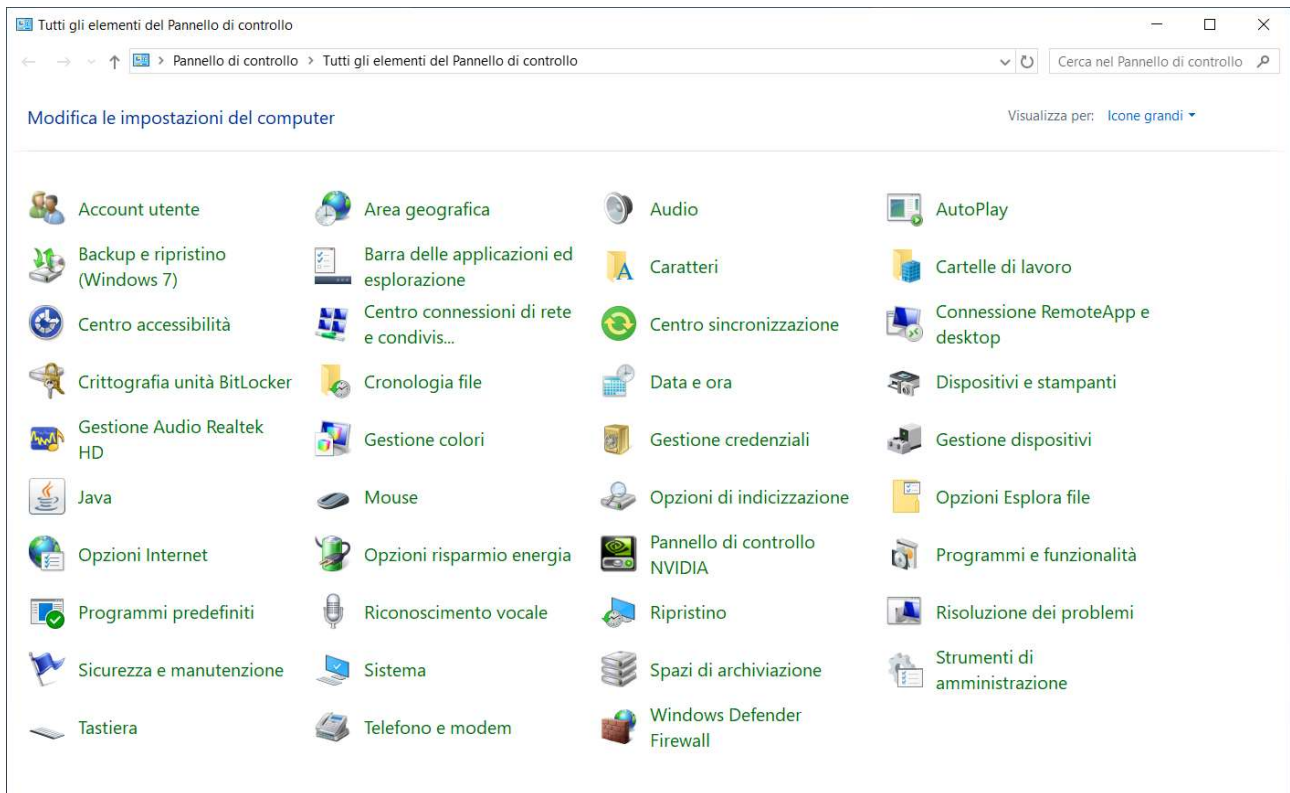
Tutti gli elementi del Pannello di controllo

Pannello di controllo > Tutti gli elementi del Pannello di controllo

Cerca nel Pannello di controllo

Modifica le impostazioni del computer

Visualizza per: Icone grandi

Account utente
Area geografica
Audio
AutoPlay
Backup e ripristino (Windows 7)
Barra delle applicazioni ed esplorazione
Caratteri
Cartelle di lavoro
Centro accessibilità
Centro connessioni di rete e condivis...
Centro sincronizzazione
Connessione RemoteApp e desktop
Crittografia unità BitLocker
Cronologia file
Data e ora
Dispositivi e stampanti
Gestione Audio Realtek HD
Gestione colori
Gestione credenziali
Gestione dispositivi
Java
Mouse
Opzioni di indicizzazione
Opzioni Esplora file
Opzioni Internet
Opzioni risparmio energia
Pannello di controllo NVIDIA
Programmi e funzionalità
Programmi predefiniti
Riconoscimento vocale
Ripristino
Risoluzione dei problemi
Sicurezza e manutenzione
Sistema
Spazi di archiviazione
Strumenti di amministrazione
Tastiera
Telefono e modem
Windows Defender Firewall